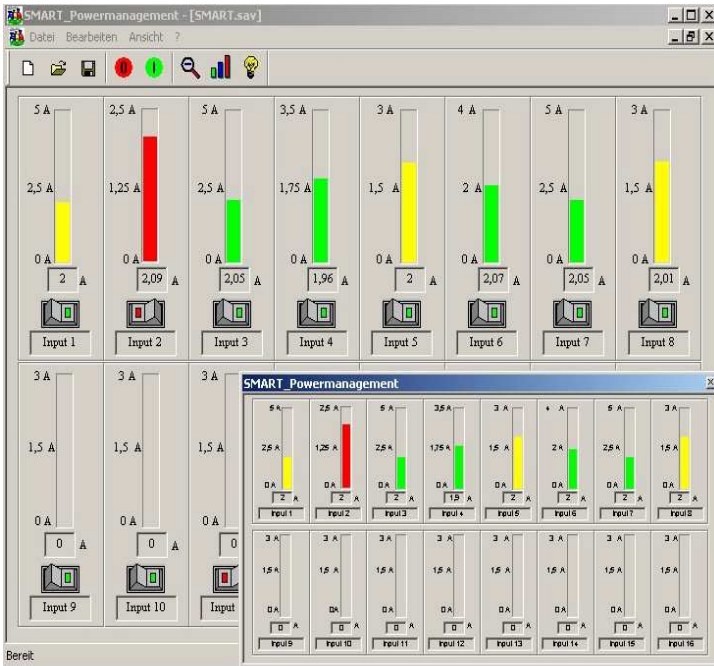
SMART_Powermanagement - [SMART.sav]
Datei Bearbeiten Ansicht ?

5 A
2,5 A
0 A
2 A
Input 1

2,5 A
1,25 A
0 A
2,09 A
Input 2

5 A
2,5 A
0 A
2,05 A
Input 3

3,5 A
1,75 A
0 A
1,96 A
Input 4

3 A
1,5 A
0 A
2 A
Input 5

4 A
2 A
0 A
2,07 A
Input 6

5 A
2,5 A
0 A
2,05 A
Input 7

3 A
1,5 A
0 A
2,01 A
Input 8

3 A
1,5 A
0 A
0 A
Input 9

3 A
1,5 A
0 A
0 A
Input 10

3 A
1,5 A
0 A
0
Input

SMART_Powermanagement

5 A
2,5 A
0 A
2 A
Input 1

2,5 A
1,25 A
0 A
2 A
Input 2

5 A
2,5 A
0 A
2 A
Input 3

3,5 A
1,75 A
0 A
1,9 A
Input 4

3 A
1,5 A
0 A
2 A
Input 5

4 A
2 A
0 A
2 A
Input 6

5 A
2,5 A
0 A
2 A
Input 7

3 A
1,5 A
0 A
2 A
Input 8

3 A
1,5 A
0 A
0 A
Input 9

3 A
1,5 A
0 A
0 A
Input 10

3 A
1,5 A
0 A
0 A
Input 11

3 A
1,5 A
0 A
0 A
Input 12

3 A
1,5 A
0 A
0 A
Input 13

3 A
1,5 A
0 A
0 A
Input 14

3 A
1,5 A
0 A
0 A
Input 15

3 A
1,5 A
0 A
0 A
Input 16

Bereit